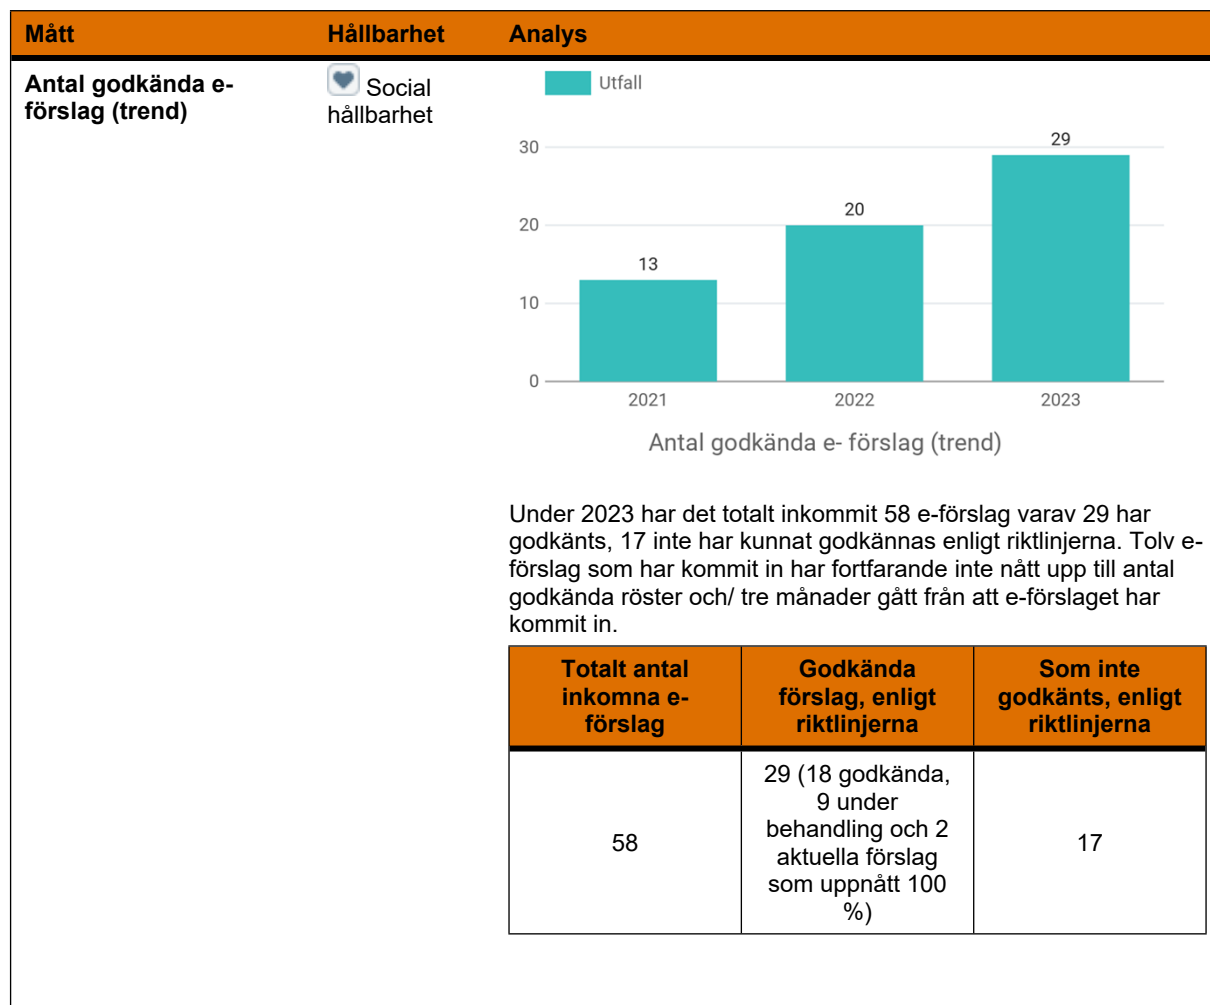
| Mått | Hållbarhet | Analys |
|---|---|---|
| Antal godkända e-förslag (trend) | Social hållbarhet | |

Utfall

30
20
10
0

13
20
29

2021
2022
2023

Antal godkända e- förslag (trend)

Under 2023 har det totalt inkommit 58 e-förslag varav 29 har godkänts, 17 inte har kunnat godkännas enligt riktlinjerna. Tolv e-förslag som har kommit in har fortfarande inte nått upp till antal godkända röster och/ tre månader gått från att e-förslaget har kommit in.

| Totalt antal inkomna e-förslag | Godkända förslag, enligt riktlinjerna | Som inte godkänts, enligt riktlinjerna |
|---|---|---|
| 58 | 29 (18 godkända, 9 under behandling och 2 aktuella förslag som uppnått 100 %) | 17 |